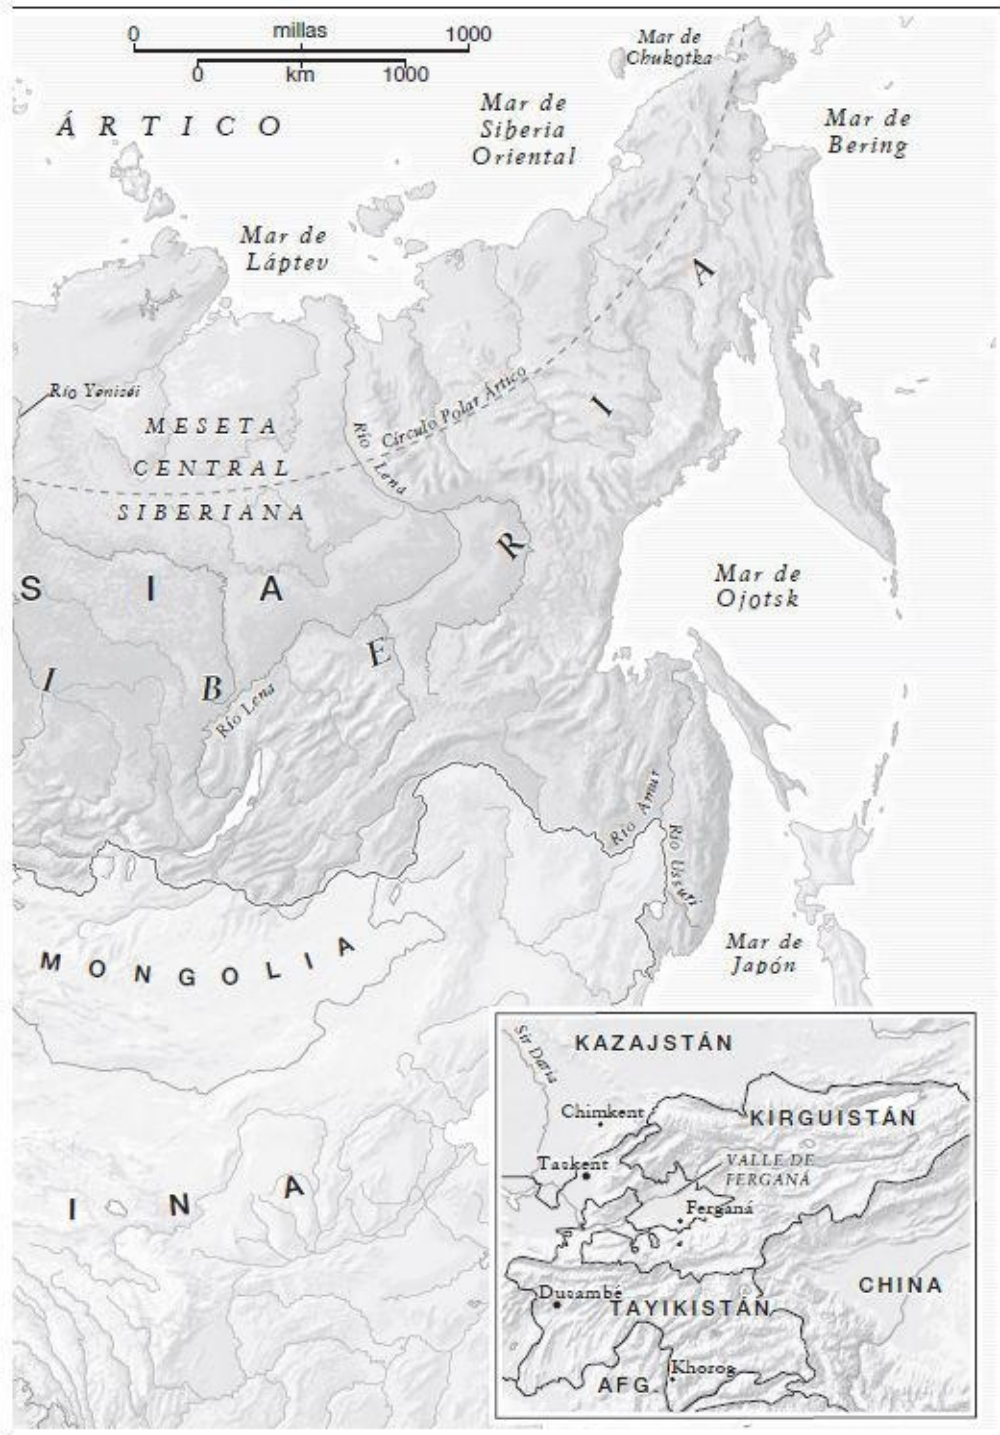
0 millas 1000
0 km 1000

Mar de Chukotka

ÁRTICO

Mar de Siberia Oriental

Mar de Bering

Mar de Láptev

Río Yenisei

MESETA CENTRAL SIBERIANA

Río Lena

Círculo Polar Ártico

SIBERIA

SIA

Mar de Ojotsk

Río Lena

Río Amur

Río Ussuri

MONGOLIA

Mar de Japón

INA

Syr Daria

KAZAJSTÁN

Chimkent

KIRGUISTÁN

Taskent

VALLE DE FERGANÁ

Ferganá

Dusambé

TAYIKISTÁN

CHINA

Khorog

AFG.